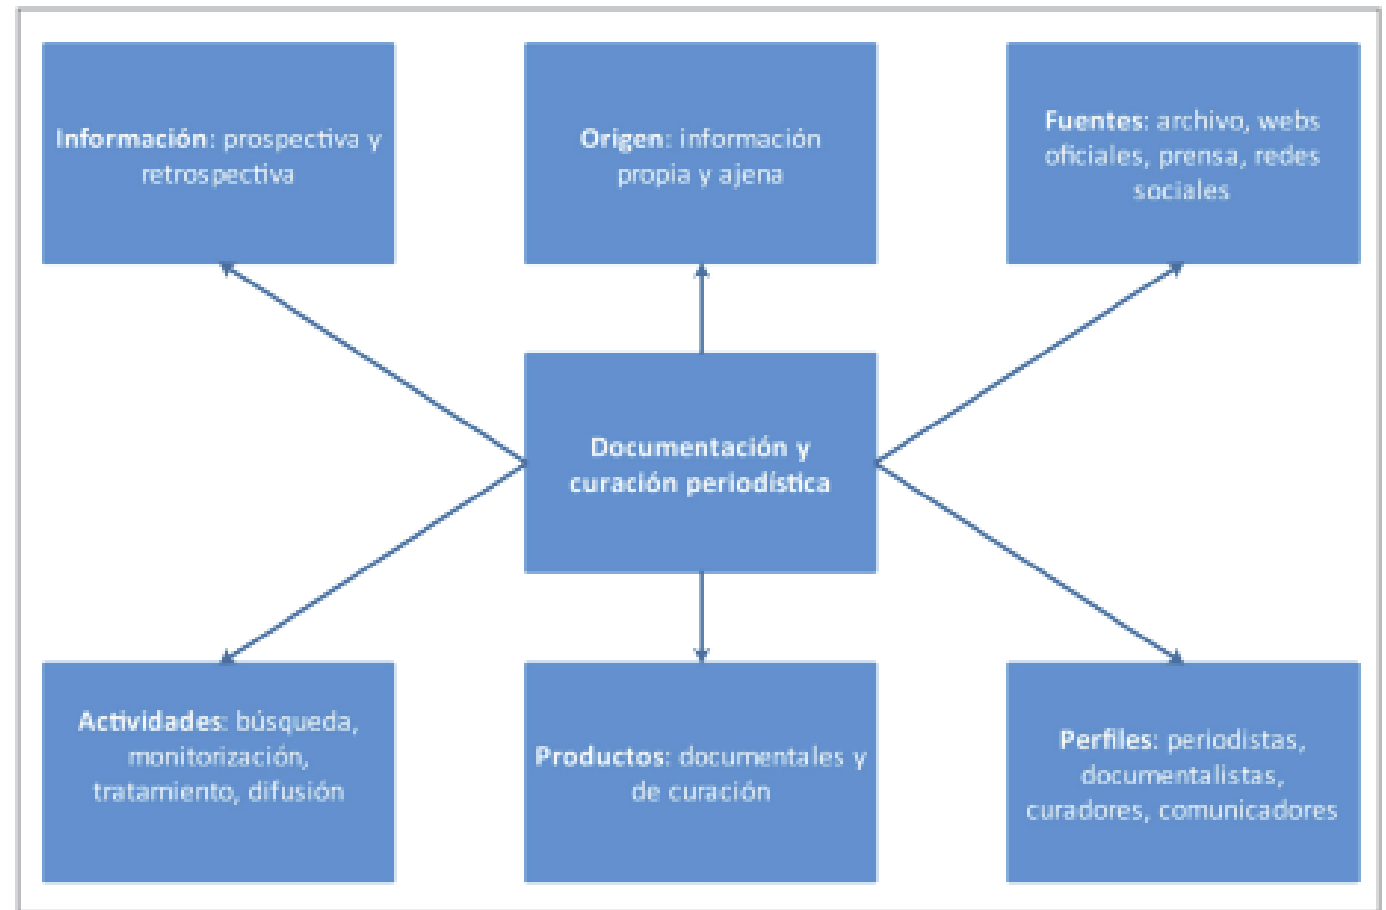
**Información**: prospectiva y retrospectiva

**Origen**: información propia y ajena

**Fuentes**: archivo, webs oficiales, prensa, redes sociales

**Documentación y curación periodística**

**Actividades**: búsqueda, monitorización, tratamiento, difusión

**Productos**: documentales y de curación

**Perfiles**: periodistas, documentalistas, curadores, comunicadores